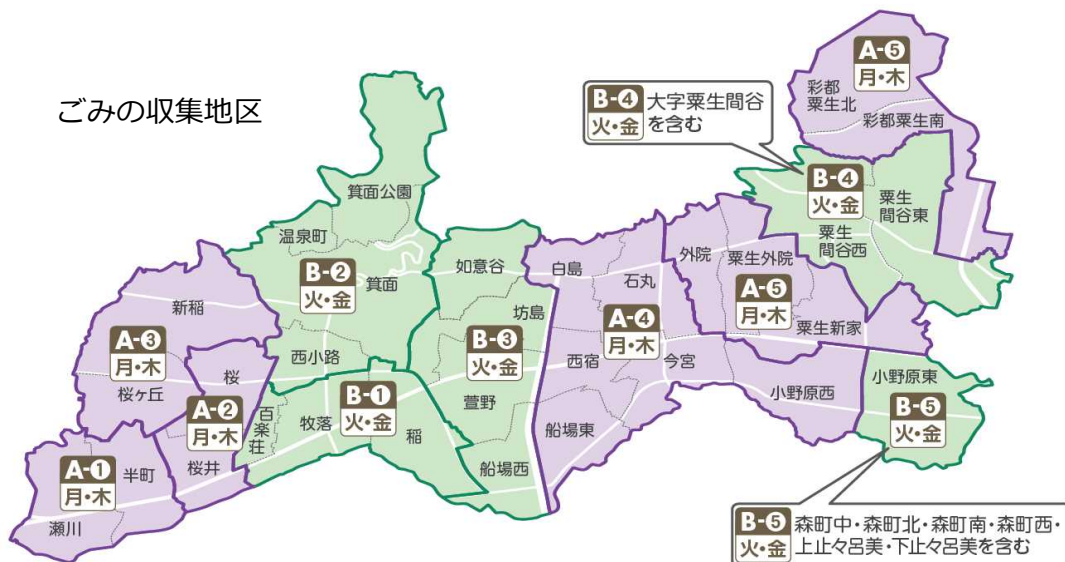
ごみの収集地区

A-⑤
月・木
彩都
粟生北
彩都粟生南

B-④
火・金
大字粟生間谷を含む

B-④
火・金
粟生
間谷東
粟生
間谷西

箕面公園
温泉町
B-②
火・金
箕面
如意谷
白島
石丸
外院
粟生外院
A-⑤
月・木
粟生新家
新稲
坊島
B-③
火・金
A-④
月・木
A-③
月・木
西小路
西宿
今宮
桜
桜ケ丘
B-①
火・金
小野原東
A-②
月・木
百楽荘
牧落
稲
萱野
小野原西
B-⑤
火・金
船場東
A-①
月・木
半町
桜井
船場西
瀬川

B-⑤
火・金
森町中・森町北・森町南・森町西・上止々呂美・下止々呂美を含む